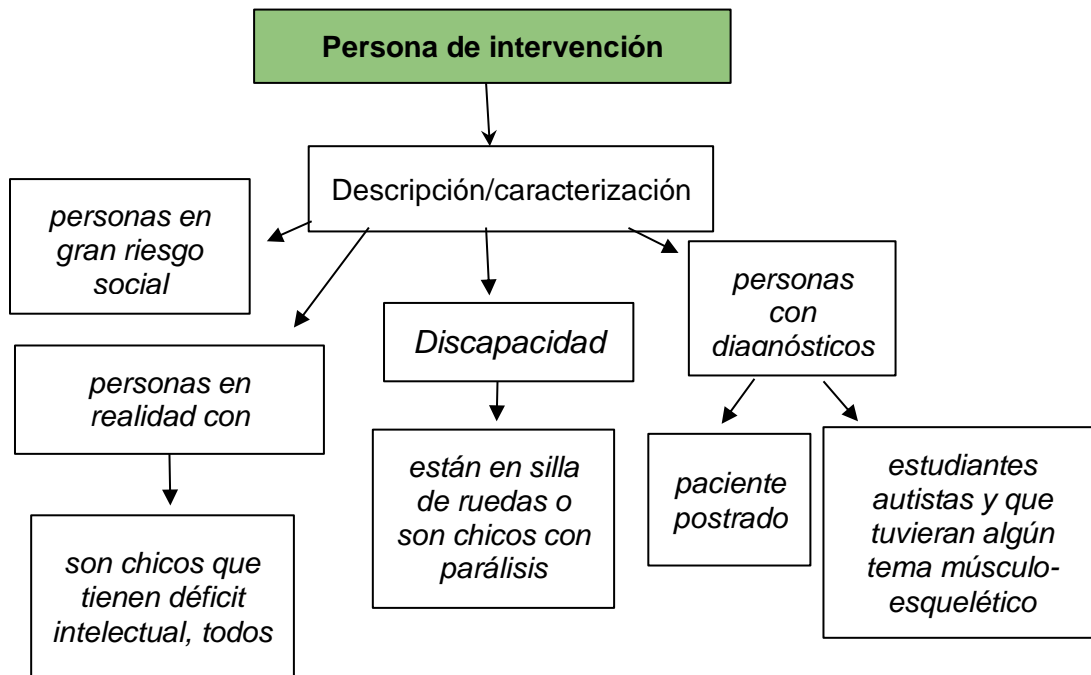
Persona de intervención

Descripción/caracterización

personas en gran riesgo social

personas en realidad con

son chicos que tienen déficit intelectual, todos

Discapacidad

están en silla de ruedas o son chicos con parálisis

personas con diagnósticos

paciente postrado

estudiantes autistas y que tuvieran algún tema músculo-esquelético